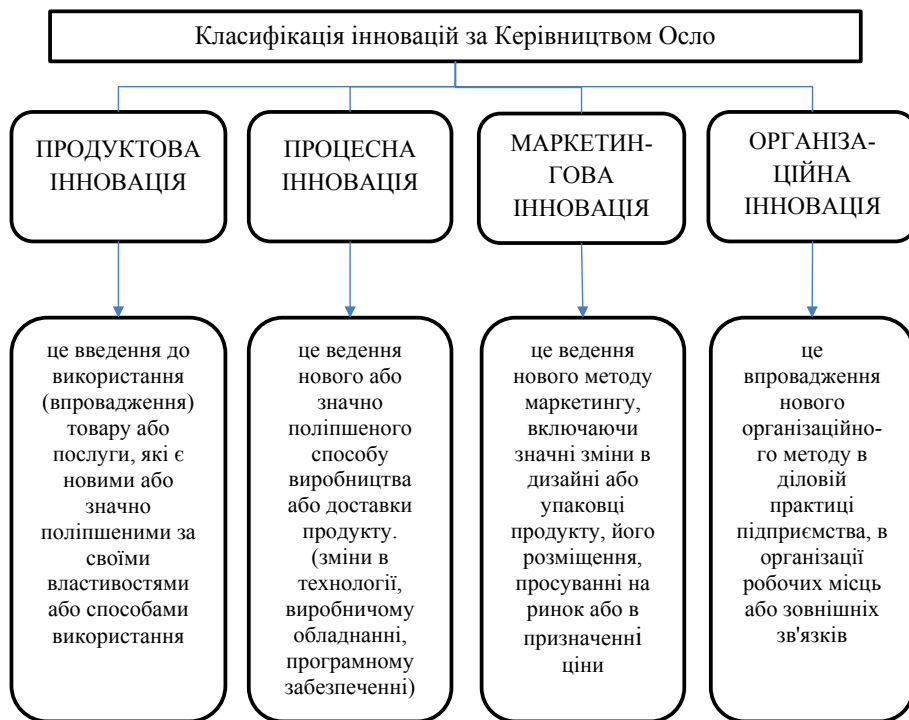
Класифікація інновацій за Керівництвом Осло

ПРОДУКТОВА ІННОВАЦІЯ

ПРОЦЕСНА ІННОВАЦІЯ

МАРКЕТИНГОВА ІННОВАЦІЯ

ОРГАНІЗАЦІЙНА ІННОВАЦІЯ

це введення до використання (впровадження) товару або послуги, які є новими або значно поліпшеними за своїми властивостями або способами використання

це ведення нового або значно поліпшеного способу виробництва або доставки продукту. (зміни в технології, виробничому обладнанні, програмному забезпеченні)

це ведення нового методу маркетингу, включаючи значні зміни в дизайні або упаковці продукту, його розміщення, просуванні на ринок або в призначенні ціни

це впровадження нового організаційного методу в діловій практиці підприємства, в організації робочих місць або зовнішніх зв'язків